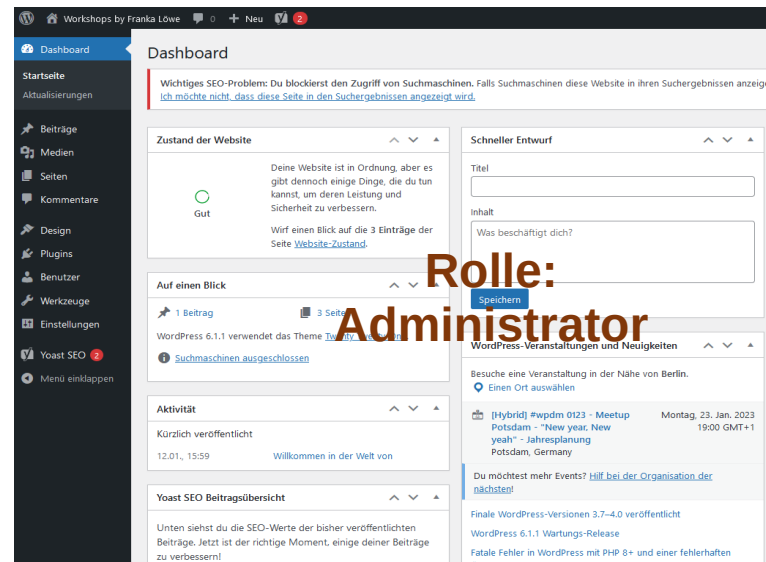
Workshops by Franka Löwe 0 Neu 2

Dashboard

Startseite
Aktualisierungen

Beiträge
Medien
Seiten
Kommentare

Design
Plugins
Benutzer
Werkzeuge
Einstellungen

Yoast SEO 2
Menü einklappen

Dashboard

Wichtiges SEO-Problem: Du blockierst den Zugriff von Suchmaschinen. Falls Suchmaschinen diese Website in ihren Suchergebnissen anzeig
Ich möchte nicht, dass diese Seite in den Suchergebnissen angezeigt wird.

Zustand der Website

Gut

Deine Website ist in Ordnung, aber es gibt dennoch einige Dinge, die du tun kannst, um deren Leistung und Sicherheit zu verbessern.

Wirf einen Blick auf die 3 Einträge der Seite Website-Zustand.

Auf einen Blick

1 Beitrag
3 Seite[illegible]

WordPress 6.1.1 verwendet das Theme Twenty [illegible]

Suchmaschinen ausgeschlossen

Aktivität

Kürzlich veröffentlicht

12.01., 15:59
Willkommen in der Welt von

Yoast SEO Beitragsübersicht

Unten siehst du die SEO-Werte der bisher veröffentlichten Beiträge. Jetzt ist der richtige Moment, einige deiner Beiträge zu verbessern!

Schneller Entwurf

Titel

Inhalt

Was beschäftigt dich?

Speichern

Rolle:
Administrator

WordPress-Veranstaltungen und Neuigkeiten

Besuche eine Veranstaltung in der Nähe von Berlin.

Einen Ort auswählen

[Hybrid] #wpdm 0123 - Meetup Potsdam - "New year, New yeah" - Jahresplanung
Potsdam, Germany

Montag, 23. Jan. 2023
19:00 GMT+1

Du möchtest mehr Events? Hilf bei der Organisation der nächsten!

Finale WordPress-Versionen 3.7–4.0 veröffentlicht
WordPress 6.1.1 Wartungs-Release
Fatale Fehler in WordPress mit PHP 8+ und einer fehlerhaften